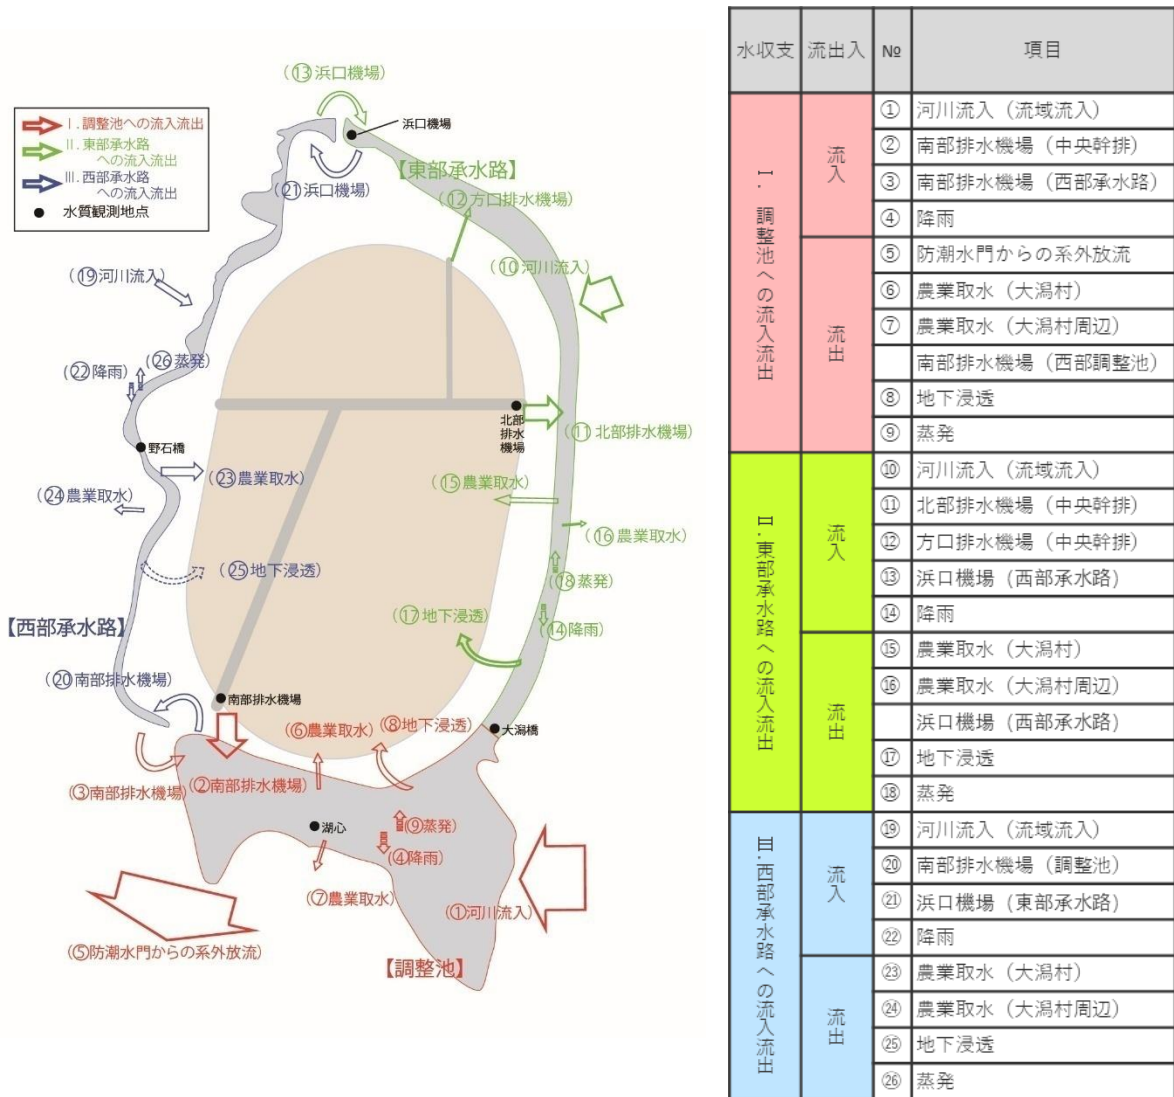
I. 調整池への流入流出
II. 東部承水路への流入流出
III. 西部承水路への流入流出
● 水質観測地点

(⑬浜口機場)
浜口機場
(㉑浜口機場)
【東部承水路】
(⑫方口排水機場)
(⑩河川流入)
(⑲河川流入)
(㉒降雨)
(㉖蒸発)
北部排水機場
(⑪北部排水機場)
野石橋
(㉓農業取水)
(⑮農業取水)
(㉔農業取水)
(⑯農業取水)
(㉕地下浸透)
(⑱蒸発)
(⑰地下浸透)
(⑭降雨)
【西部承水路】
(⑳南部排水機場)
南部排水機場
(⑥農業取水)
(⑧地下浸透)
大潟橋
(③南部排水機場)
(②南部排水機場)
湖心
(⑨蒸発)
(④降雨)
(⑦農業取水)
(①河川流入)
(⑤防潮水門からの系外放流)
【調整池】

| 水収支 | 流出入 | № | 項目 |
|---|---|---|---|
| I. 調整池への流入流出 | 流入 | ① | 河川流入（流域流入） |
| | | ② | 南部排水機場（中央幹排） |
| | | ③ | 南部排水機場（西部承水路） |
| | | ④ | 降雨 |
| | 流出 | ⑤ | 防潮水門からの系外放流 |
| | | ⑥ | 農業取水（大潟村） |
| | | ⑦ | 農業取水（大潟村周辺） |
| | | | 南部排水機場（西部調整池） |
| | | ⑧ | 地下浸透 |
| | | ⑨ | 蒸発 |
| II. 東部承水路への流入流出 | 流入 | ⑩ | 河川流入（流域流入） |
| | | ⑪ | 北部排水機場（中央幹排） |
| | | ⑫ | 方口排水機場（中央幹排） |
| | | ⑬ | 浜口機場（西部承水路） |
| | | ⑭ | 降雨 |
| | 流出 | ⑮ | 農業取水（大潟村） |
| | | ⑯ | 農業取水（大潟村周辺） |
| | | | 浜口機場（西部承水路） |
| | | ⑰ | 地下浸透 |
| | | ⑱ | 蒸発 |
| III. 西部承水路への流入流出 | 流入 | ⑲ | 河川流入（流域流入） |
| | | ⑳ | 南部排水機場（調整池） |
| | | ㉑ | 浜口機場（東部承水路） |
| | | ㉒ | 降雨 |
| | 流出 | ㉓ | 農業取水（大潟村） |
| | | ㉔ | 農業取水（大潟村周辺） |
| | | ㉕ | 地下浸透 |
| | | ㉖ | 蒸発 |